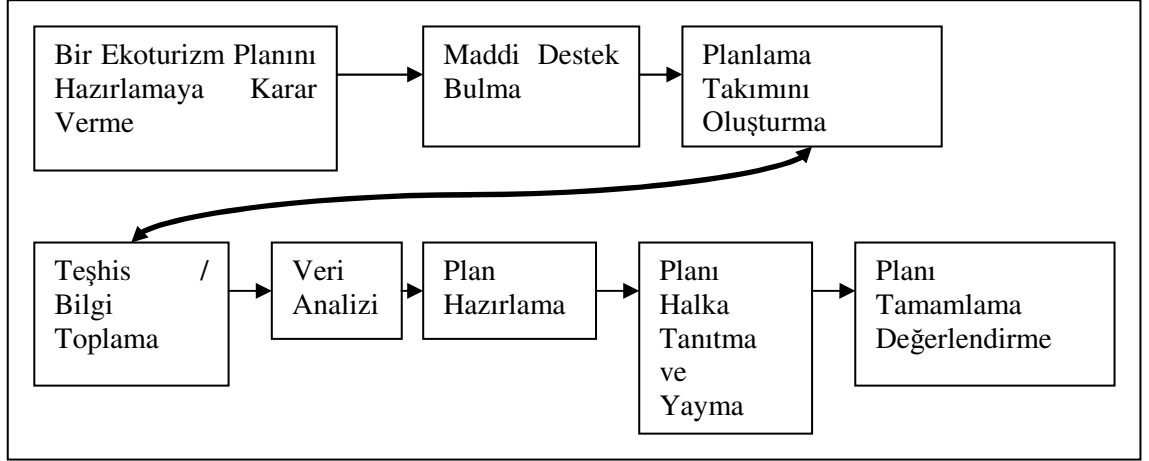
Bir Ekoturizm Planını Hazırlamaya Karar Verme

Maddi Destek Bulma

Planlama Takımını Oluşturma

Teşhis / Bilgi Toplama

Veri Analizi

Plan Hazırlama

Planı Halka Tanıtma ve Yayma

Planı Tamamlama Değerlendirme